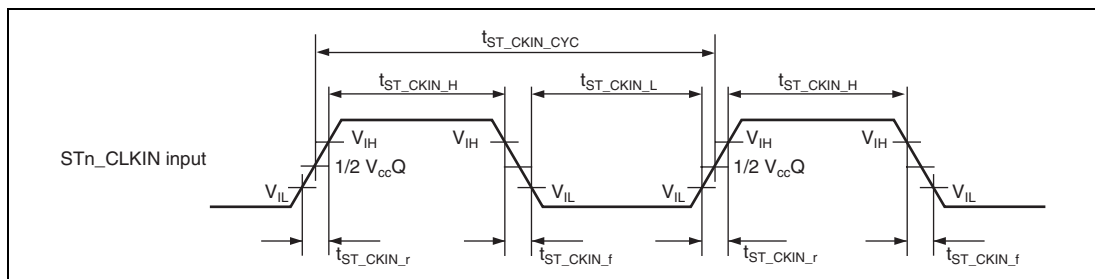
$t_{ST\_CKIN\_CYC}$

$t_{ST\_CKIN\_H}$

$t_{ST\_CKIN\_L}$

$t_{ST\_CKIN\_H}$

STn_CLKIN input

$V_{IH}$

$V_{IH}$

$V_{IH}$

$V_{IH}$

$1/2\ V_{cc}Q$

$1/2\ V_{cc}Q$

$V_{IL}$

$V_{IL}$

$V_{IL}$

$V_{IL}$

$V_{IL}$

$t_{ST\_CKIN\_r}$

$t_{ST\_CKIN\_f}$

$t_{ST\_CKIN\_r}$

$t_{ST\_CKIN\_f}$